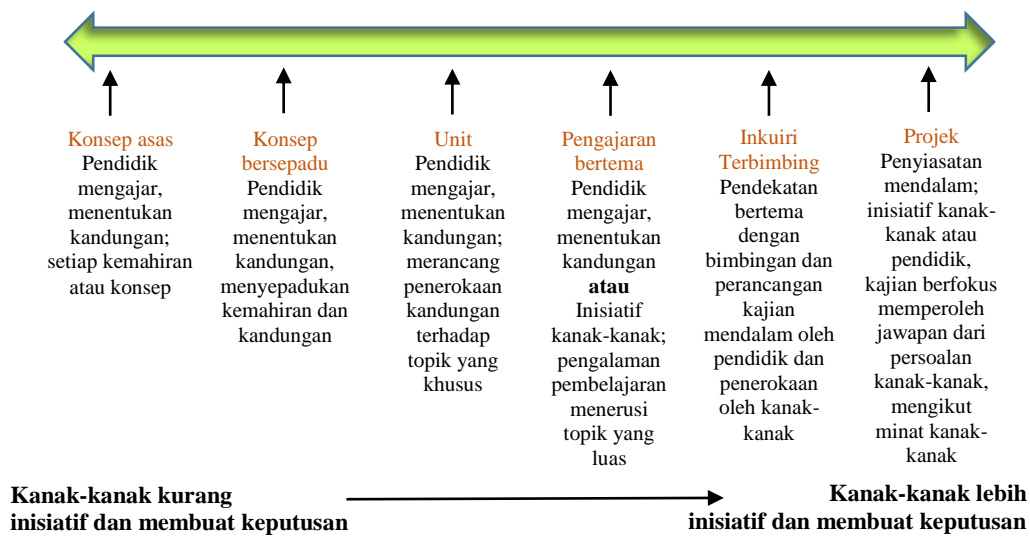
Konsep asas
Pendidik mengajar, menentukan kandungan; setiap kemahiran atau konsep

Konsep bersepadu
Pendidik mengajar, menentukan kandungan, menyepadukan kemahiran dan kandungan

Unit
Pendidik mengajar, menentukan kandungan; merancang penerokaan kandungan terhadap topik yang khusus

Pengajaran bertema
Pendidik mengajar, menentukan kandungan **atau** Inisiatif kanak-kanak; pengalaman pembelajaran menerusi topik yang luas

Inkuiri Terbimbing
Pendekatan bertema dengan bimbingan dan perancangan kajian mendalam oleh pendidik dan penerokaan oleh kanak-kanak

Projek
Penyiasatan mendalam; inisiatif kanak-kanak atau pendidik, kajian berfokus memperoleh jawapan dari persoalan kanak-kanak, mengikut minat kanak-kanak

Kanak-kanak kurang inisiatif dan membuat keputusan

Kanak-kanak lebih inisiatif dan membuat keputusan